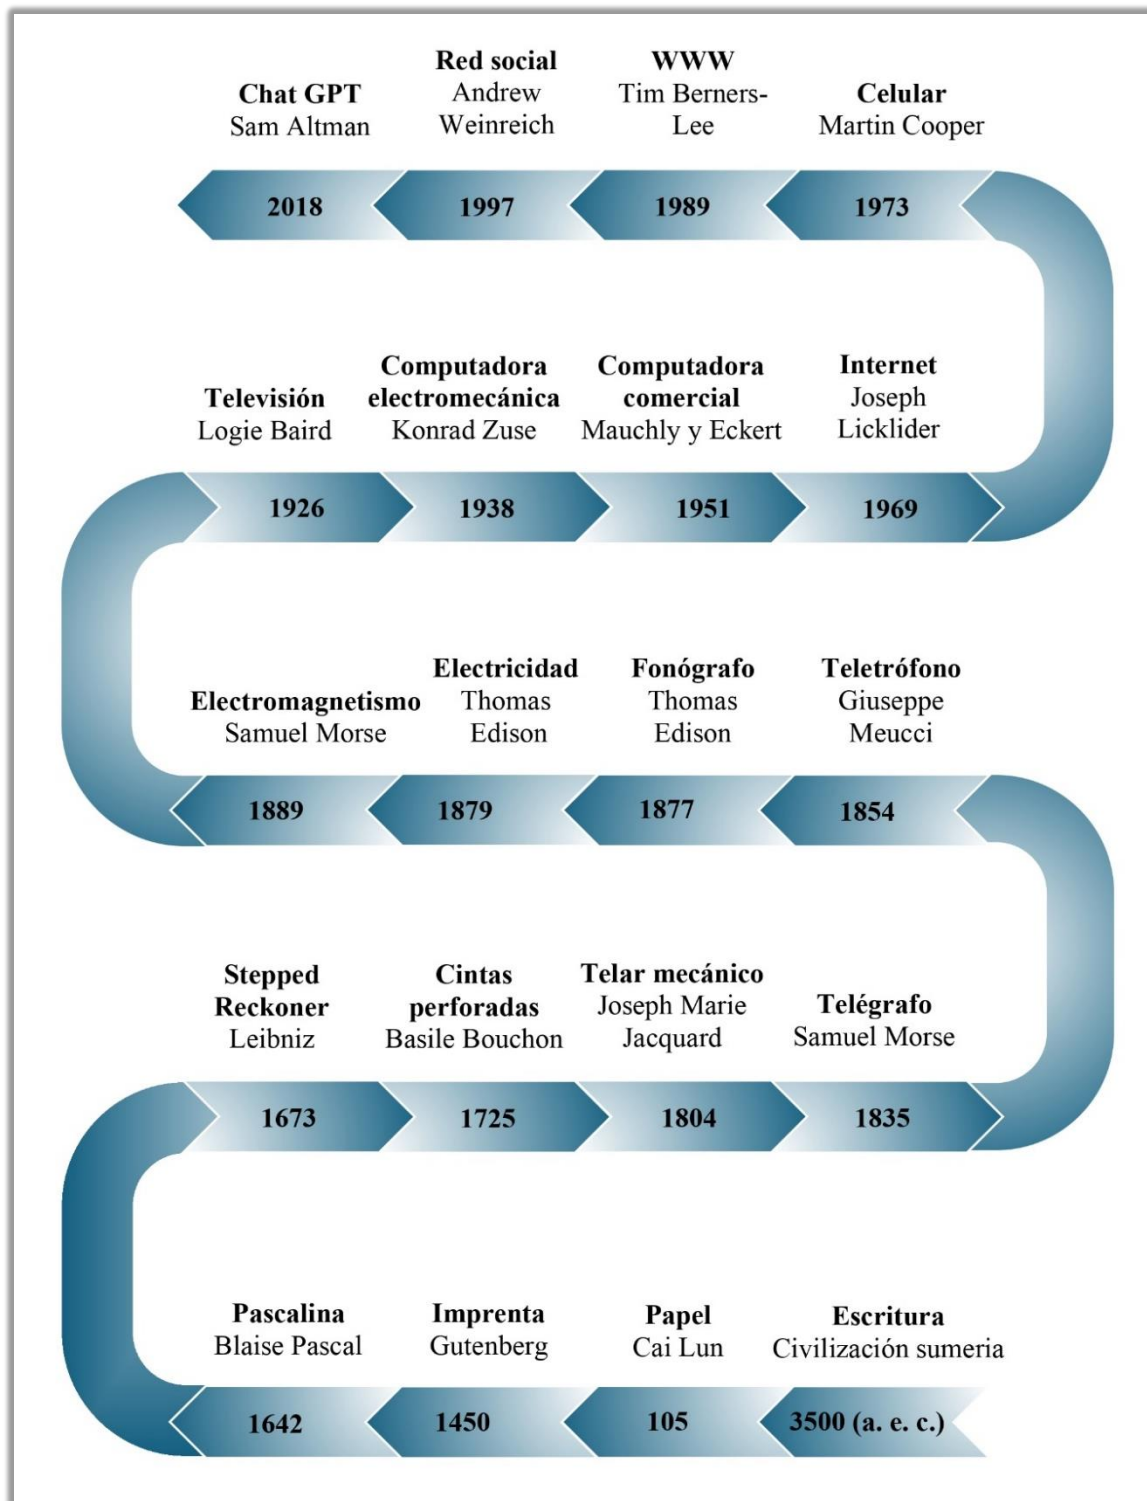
Chat GPT
Sam Altman

Red social
Andrew
Weinreich

WWW
Tim Berners-Lee

Celular
Martin Cooper

2018

1997

1989

1973

Televisión
Logie Baird

Computadora
electromecánica
Konrad Zuse

Computadora
comercial
Mauchly y Eckert

Internet
Joseph
Licklider

1926

1938

1951

1969

Electromagnetismo
Samuel Morse

Electricidad
Thomas
Edison

Fonógrafo
Thomas
Edison

Teletrófono
Giuseppe
Meucci

1889

1879

1877

1854

Stepped
Reckoner
Leibniz

Cintas
perforadas
Basile Bouchon

Telar mecánico
Joseph Marie
Jacquard

Telégrafo
Samuel Morse

1673

1725

1804

1835

Pascalina
Blaise Pascal

Imprenta
Gutenberg

Papel
Cai Lun

Escritura
Civilización sumeria

1642

1450

105

3500 (a. e. c.)